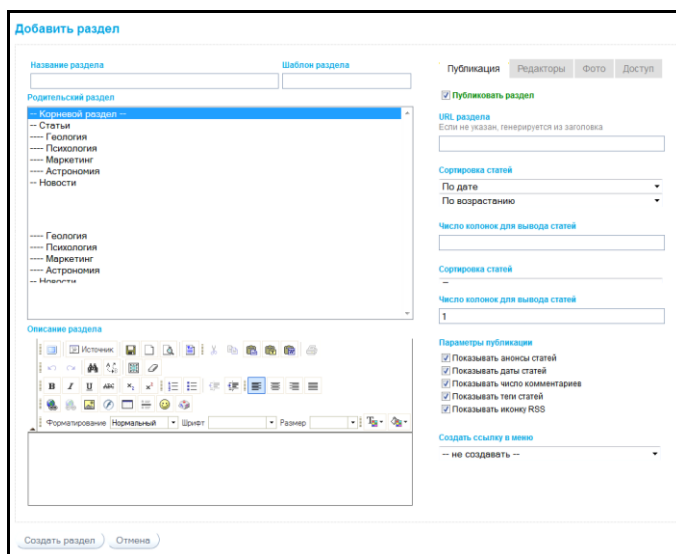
Добавить раздел

Название раздела

Шаблон раздела

Родительский раздел

-- Корневой раздел --
-- Статьи
---- Геология
---- Психология
---- Маркетинг
---- Астрономия
-- Новости

---- Геология
---- Психология
---- Маркетинг
---- Астрономия
-- Новости

Описание раздела

Источник

Форматирование Нормальный Шрифт Размер

Публикация Редакторы Фото Доступ

Публиковать раздел

URL раздела
Если не указан, генерируется из заголовка

Сортировка статей
По дате
По возрастанию

Число колонок для вывода статей

Сортировка статей

Число колонок для вывода статей
1

Параметры публикации
Показывать анонсы статей
Показывать даты статей
Показывать число комментариев
Показывать теги статей
Показывать иконку RSS

Создать ссылку в меню
-- не создавать --

Создать раздел Отмена